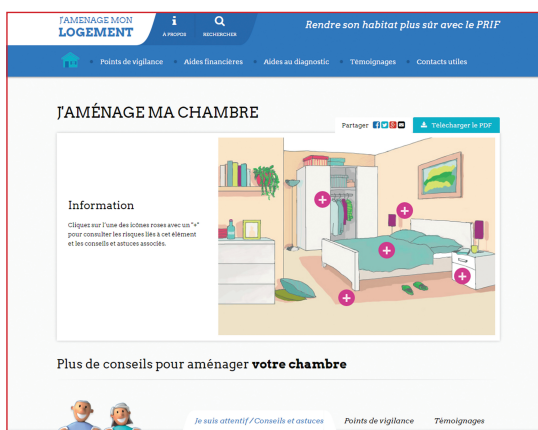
J'AMÉNAGE MON LOGEMENT

A PROPOS

RECHERCHER

Rendre son habitat plus sûr avec le PRIF

Points de vigilance

Aides financières

Aides au diagnostic

Témoignages

Contacts utiles

J'AMÉNAGE MA CHAMBRE

Partager

Télécharger le PDF

Information

Cliquez sur l'une des icônes roses avec un "+" pour consulter les risques liés à cet élément et les conseils et astuces associés.

Plus de conseils pour aménager votre chambre

Je suis attentif / Conseils et astuces

Points de vigilance

Témoignages